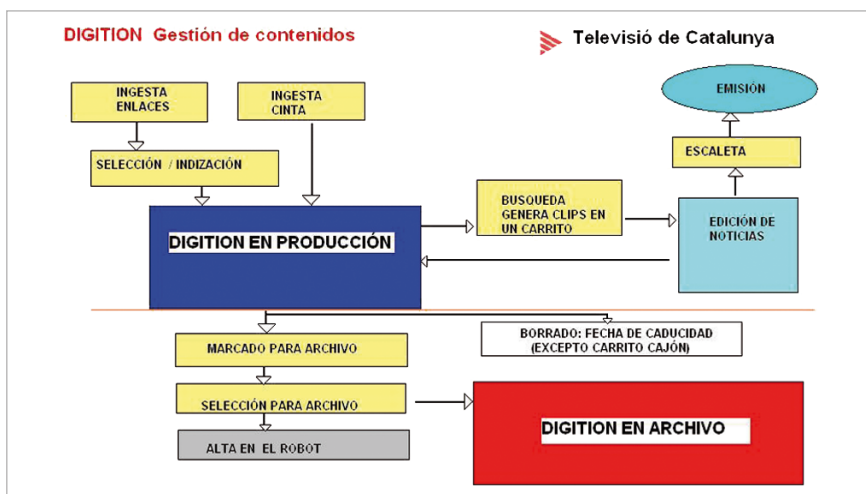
DIGITION Gestión de contenidos

Televisió de Catalunya

INGESTA ENLACES

INGESTA CINTA

EMISIÓN

SELECCIÓN / INDIZACIÓN

ESCALETA

BUSQUEDA GENERA CLIPS EN UN CARRITO

EDICIÓN DE NOTICIAS

DIGITION EN PRODUCCIÓN

MARCADO PARA ARCHIVO

BORRADO: FECHA DE CADUCIDAD (EXCEPTO CARRITO CAJÓN)

SELECCIÓN PARA ARCHIVO

DIGITION EN ARCHIVO

ALTA EN EL ROBOT